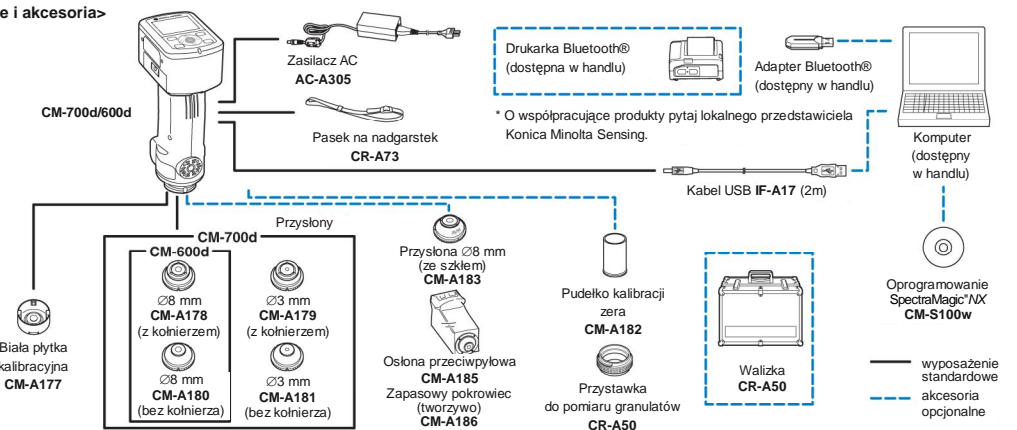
e i akcesoria>

CM-700d/600d

Zasilacz AC
AC-A305

Pasek na nadgarstek
CR-A73

Drukarka Bluetooth®
(dostępna w handlu)

Adapter Bluetooth®
(dostępny w handlu)

* O współpracujące produkty pytaj lokalnego przedstawiciela Konica Minolta Sensing.

Komputer
(dostępny
w handlu)

Kabel USB IF-A17 (2m)

Przysłony
CM-700d
CM-600d

∅8 mm
CM-A178
(z kołnierzem)

∅3 mm
CM-A179
(z kołnierzem)

∅8 mm
CM-A180
(bez kołnierza)

∅3 mm
CM-A181
(bez kołnierza)

Biała płytka
kalibracyjna
CM-A177

Przysłona ∅8 mm
(ze szkłem)
CM-A183

Osłona przeciwpyłowa
CM-A185
Zapasowy pokrowiec
(tworzywo)
CM-A186

Pudełko kalibracji
zera
CM-A182

Przystawka
do pomiaru granulatów
CR-A50

Walizka
CR-A50

Oprogramowanie
SpectraMagic*NX
CM-S100w

wyposażenie
standardowe

akcesoria
opcjonalne